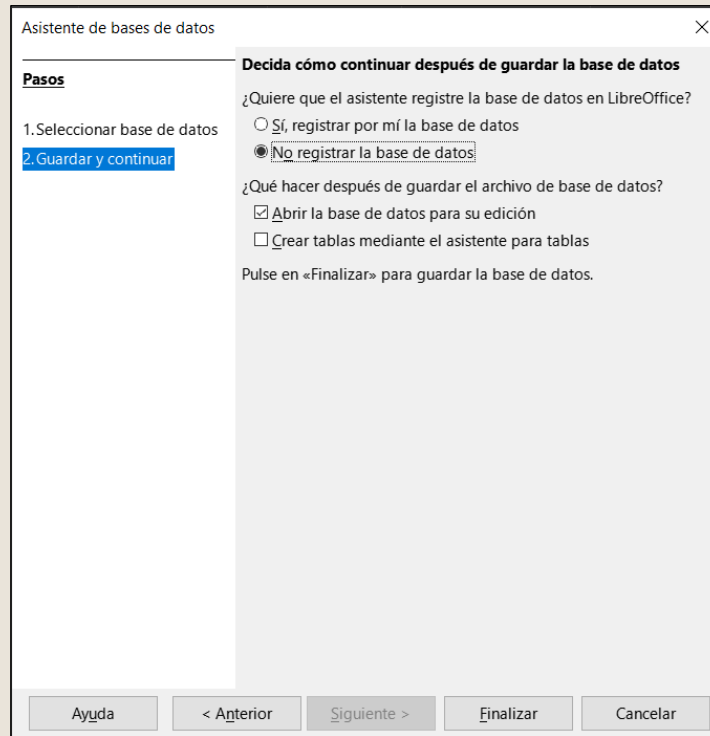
Asistente de bases de datos

Pasos

1. Seleccionar base de datos
2. Guardar y continuar

Decida cómo continuar después de guardar la base de datos

¿Quiere que el asistente registre la base de datos en LibreOffice?

Sí, registrar por mí la base de datos
No registrar la base de datos

¿Qué hacer después de guardar el archivo de base de datos?

Abrir la base de datos para su edición
Crear tablas mediante el asistente para tablas

Pulse en «Finalizar» para guardar la base de datos.

Ayuda | < Anterior | Siguiente > | Finalizar | Cancelar